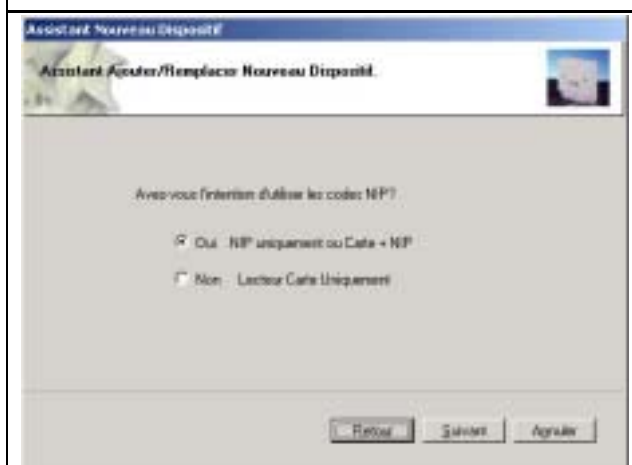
Assistant Nouveau Dispositif

Assistant Ajouter/Remplacer Nouveau Dispositif.

Avez-vous l'intention d'utiliser les codes NIP?

Oui NIP uniquement ou Carte + NIP

Non Lecteur Carte Uniquement

Retour Suivant Annuler